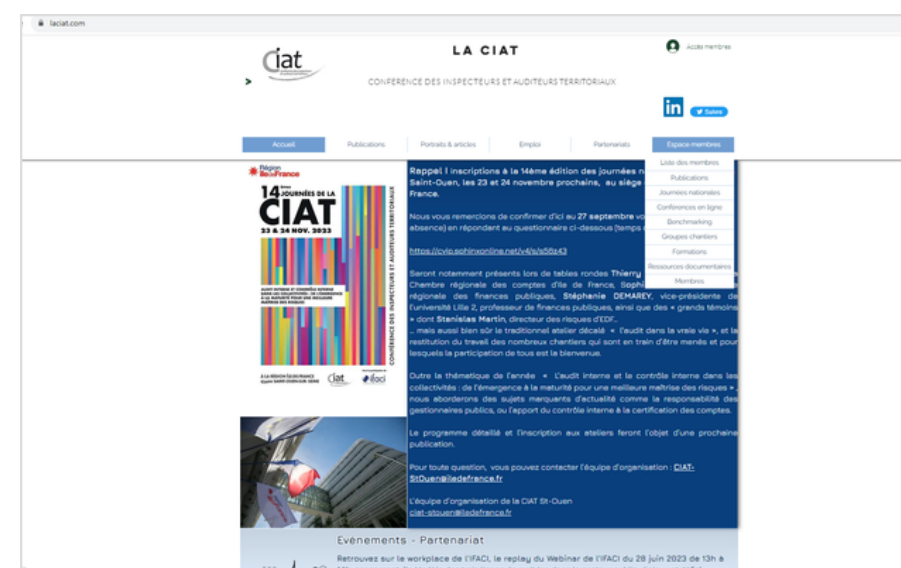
laciat.com

ciat

LA CIAT

Accès membres

CONFERENCE DES INSPECTEURS ET AUDITEURS TERRITORIAUX

in Suivre

Accueil | Publications | Portraits & articles | Emploi | Partenariats | Espace membres

Liste des membres
Publications
Journées nationales
Conférences en ligne
Benchmarking
Groupes chantiers
Formations
Ressources documentaires
Membres

Région Île de France

14èmes JOURNÉES DE LA CIAT
23 & 24 NOV. 2023

CONFÉRENCE DES INSPECTEURS ET AUDITEURS TERRITORIAUX

AUDIT INTERNE ET CONTRÔLE INTERNE DANS LES COLLECTIVITÉS : DE L'ÉMERGENCE À LA MATURITÉ POUR UNE MEILLEURE MAÎTRISE DES RISQUES

À LA RÉGION ÎLE-DE-FRANCE SAINT-OUEN-SUR-SEINE

ciat ifaci

Rappel ! inscriptions à la 14ème édition des journées n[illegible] Saint-Ouen, les 23 et 24 novembre prochains, au siège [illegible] France.

Nous vous remercions de confirmer d'ici au 27 septembre vo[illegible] absence) en répondant au questionnaire ci-dessous (temps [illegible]

https://cvip.sphinxonline.net/v4/s/s56b43

Seront notamment présents lors de tables rondes Thierry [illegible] Chambre régionale des comptes d'Ile de France, Sophi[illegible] régionale des finances publiques, Stéphanie DEMAREY, vice-présidente de l'université Lille 2, professeur de finances publiques, ainsi que des « grands témoins » dont Stanislas Martin, directeur des risques d'EDF.
... mais aussi bien sûr le traditionnel atelier décalé « l'audit dans la vraie vie », et la restitution du travail des nombreux chantiers qui sont en train d'être menés et pour lesquels la participation de tous est la bienvenue.

Outre la thématique de l'année « L'audit interne et le contrôle interne dans les collectivités : de l'émergence à la maturité pour une meilleure maîtrise des risques », nous aborderons des sujets marquants d'actualité comme la responsabilité des gestionnaires publics, ou l'apport du contrôle interne à la certification des comptes.

Le programme détaillé et l'inscription aux ateliers feront l'objet d'une prochaine publication.

Pour toute question, vous pouvez contacter l'équipe d'organisation : CIAT-StOuen@iledefrance.fr

L'équipe d'organisation de la CIAT St-Ouen
ciat-stouen@iledefrance.fr

Evènements - Partenariat

Retrouvez sur le workplace de l'IFACI, le replay du Webinar de l'IFACI du 28 juin 2023 de 13h à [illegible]